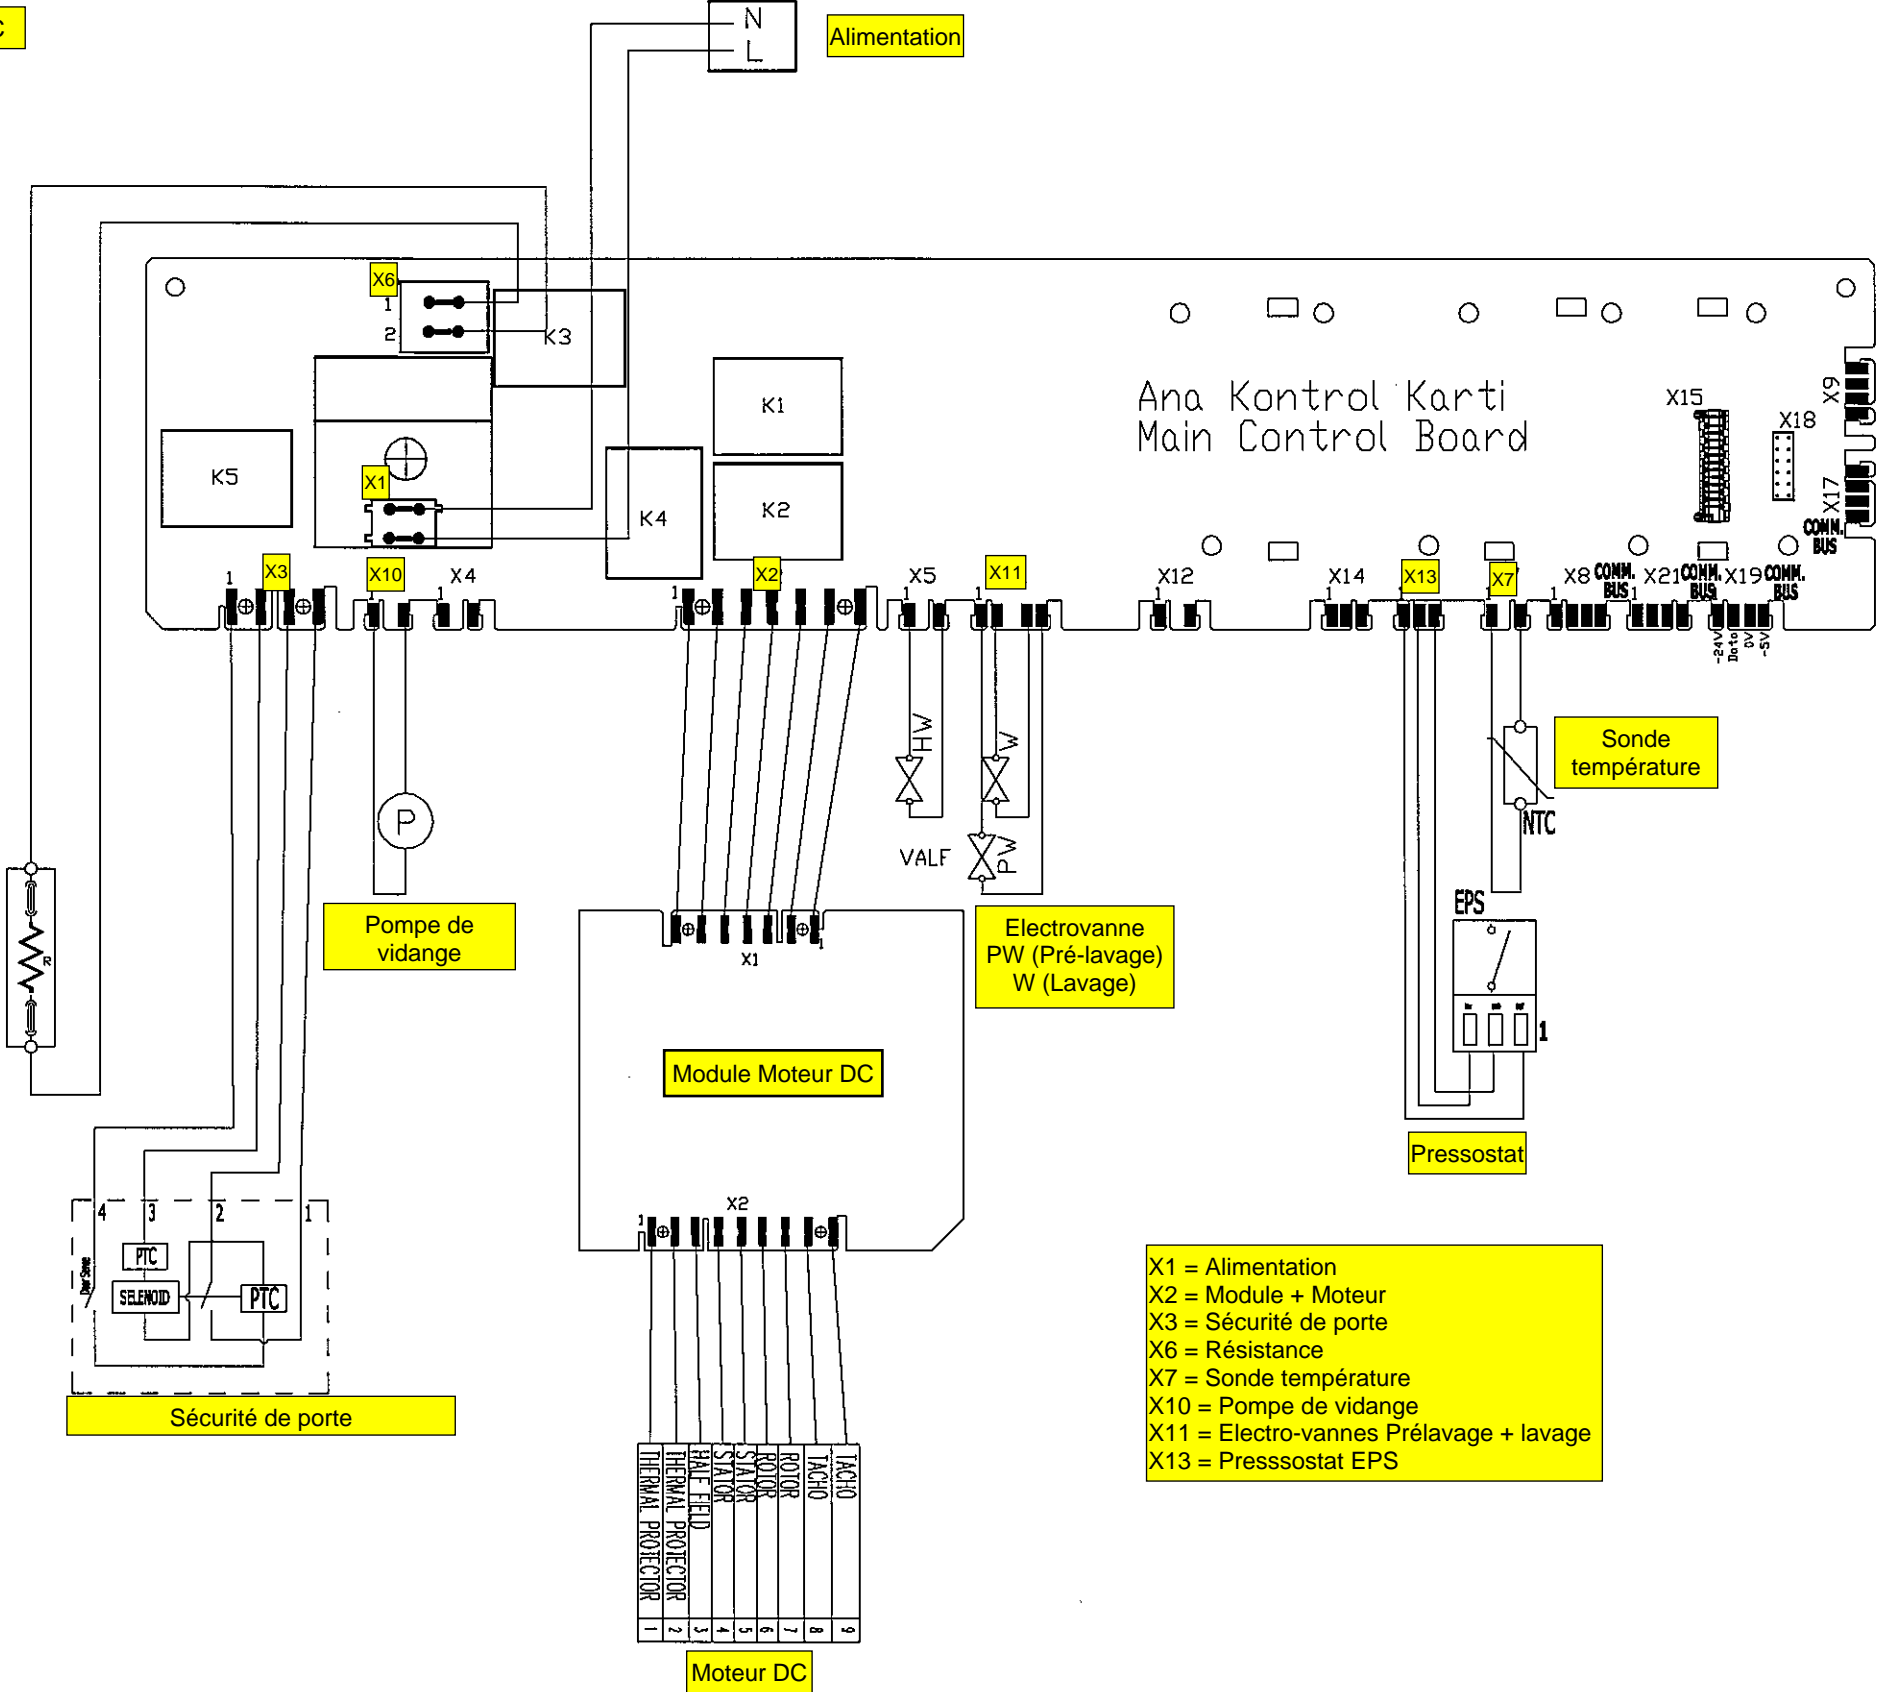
N
L
Alimentation

X6
1
2
K3
K1
K5
X1
K4
K2

Ana Kontrol Karti
Main Control Board

X15
X18
X9
X17
COMM. BUS

1
X3
X10
X4
1
1
X2
X5
X11
X12
X14
X13
X7
X8
COMM. BUS
X21
COMM. BUS
X19
COMM. BUS
-24V
Data
0V
-5V

R

P
Pompe de vidange

HW
W
VALF
PW

Electrovanne PW (Pré-lavage) W (Lavage)

Sonde température
NTC
EPS
1

X1
Module Moteur DC

4
3
2
1
PTC
SELENOID
PTC
Door Sense

Sécurité de porte

X2
1

THERMAL PROTECTOR
THERMAL PROTECTOR
HALF FIELD
STATOR
STATOR
ROTOR
ROTOR
TACHO
TACHO
1
2
3
4
5
6
7
8
9

Moteur DC

Pressostat

X1 = Alimentation
X2 = Module + Moteur
X3 = Sécurité de porte
X6 = Résistance
X7 = Sonde température
X10 = Pompe de vidange
X11 = Electro-vannes Prélavage + lavage
X13 = Presssostat EPS